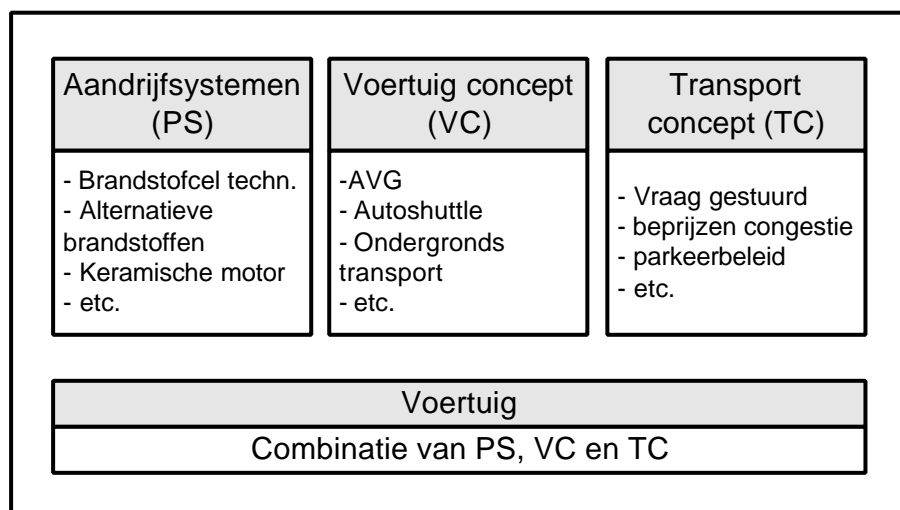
Aandrijfsystemen (PS)

- Brandstofcel techn.
- Alternatieve brandstoffen
- Keramische motor
- etc.

Voertuig concept (VC)

-AVG
- Autoshuttle
- Ondergronds transport
- etc.

Transport concept (TC)

- Vraag gestuurd
- beprijzen congestie
- parkeerbeleid
- etc.

Voertuig

Combinatie van PS, VC en TC